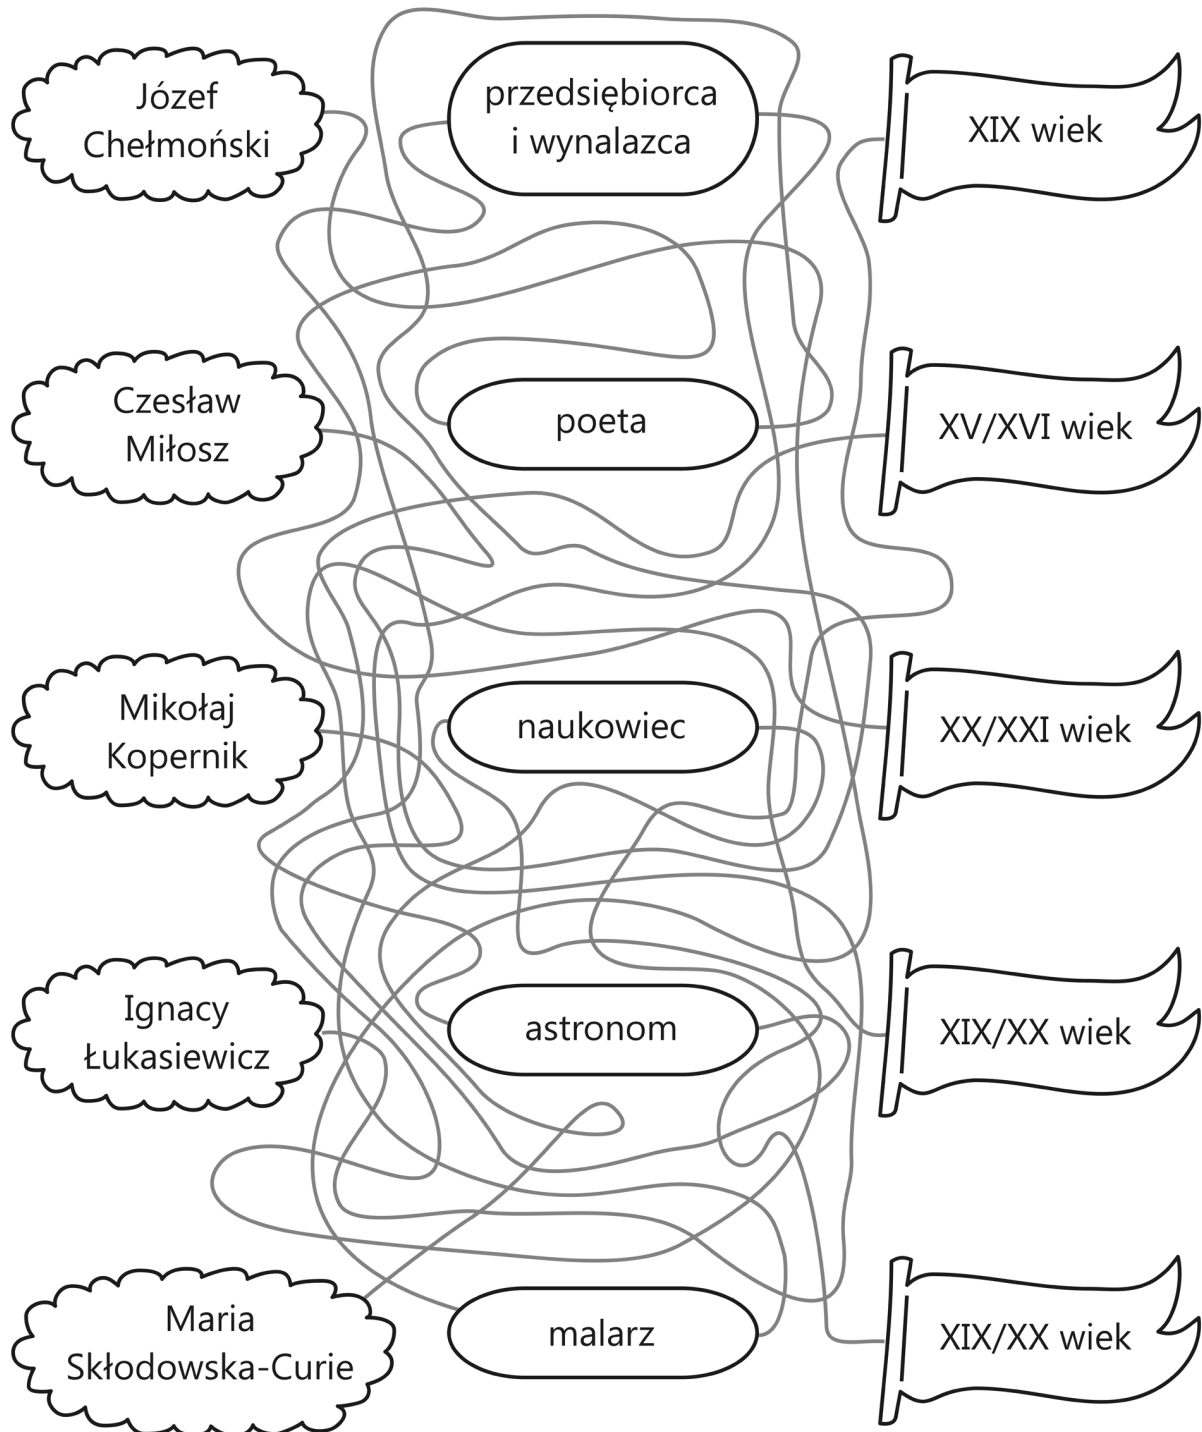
Józef Chełmoński

przedsiębiorca i wynalazca

XIX wiek

Czesław Miłosz

poeta

XV/XVI wiek

Mikołaj Kopernik

naukowiec

XX/XXI wiek

Ignacy Łukasiewicz

astronom

XIX/XX wiek

Maria Skłodowska-Curie

malarz

XIX/XX wiek